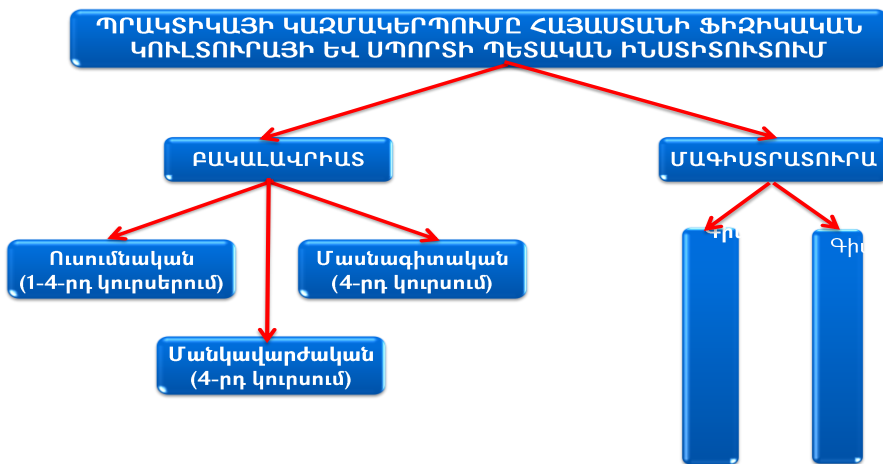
ՊՐԱԿՏԻԿԱՅԻ ԿԱԶՄԱԿԵՐՊՈՒՄԸ ՀԱՅԱՍՏԱՆԻ ՖԻԶԻԿԱԿԱՆ ԿՈՒԼՏՈՒՐԱՅԻ ԵՎ ՍՊՈՐՏԻ ՊԵՏԱԿԱՆ ԻՆՍՏԻՏՈՒՏՈՒՄ

ԲԱԿԱԼԱՎՐԻԱՏ

ՄԱԳԻՍՏՐԱՏՈՒՐԱ

Ուսումնական (1-4-րդ կուրսերում)

Մասնագիտական (4-րդ կուրսում)

Մանկավարժական (4-րդ կուրսում)

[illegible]

Գի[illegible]